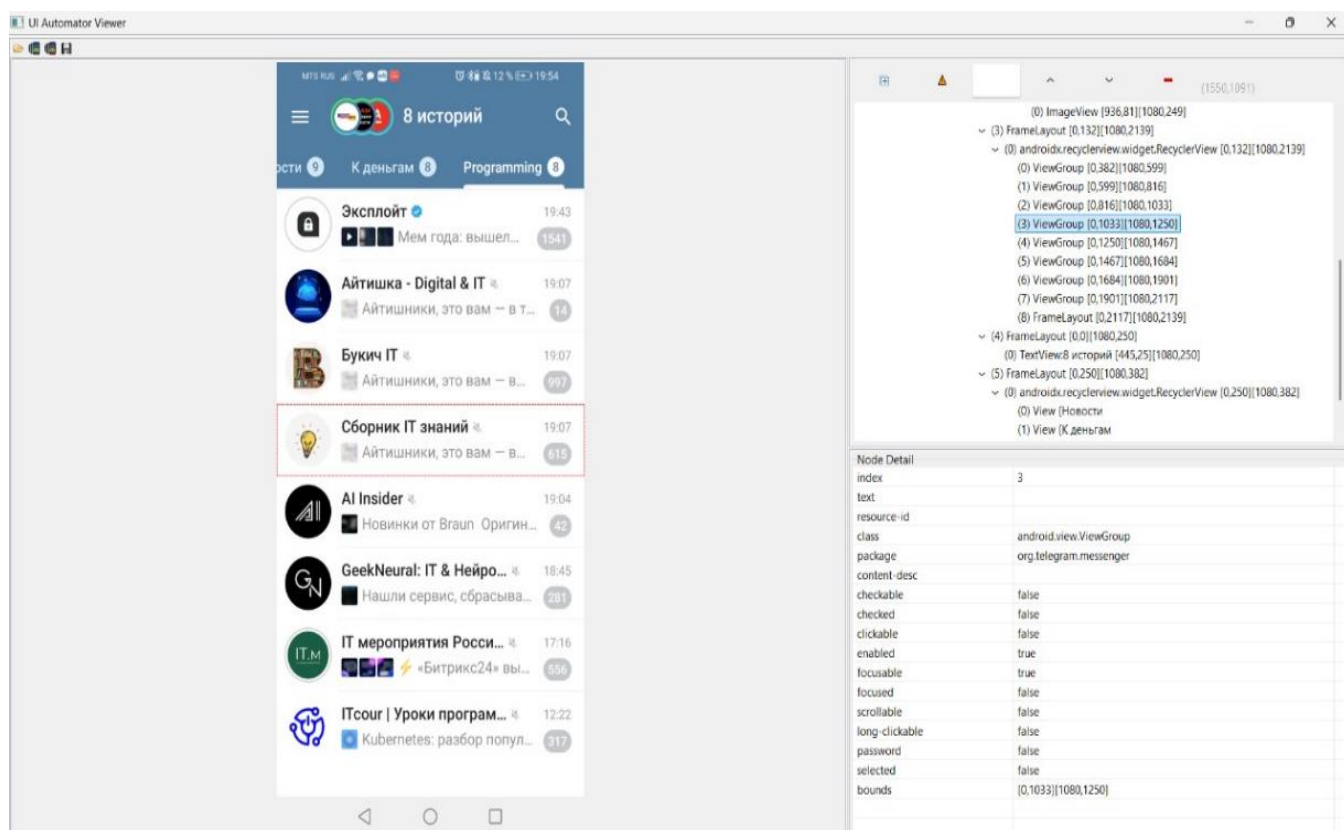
UI Automator Viewer

MTS RUS 12% 19:54

8 историй

ости 9 К деньгам 8 Programming 8

Эксплойт 19:43
Мем года: вышел... 1541

Айтишка - Digital & IT 19:07
Айтишники, это вам — в т... 14

Букич IT 19:07
Айтишники, это вам — в... 997

Сборник IT знаний 19:07
Айтишники, это вам — в... 615

AI Insider 19:04
Новинки от Braun Оригин... 42

GeekNeural: IT & Нейро... 18:45
Нашли сервис, сбрасыва... 281

IT мероприятия Росси... 17:16
«Битрикс24» вы... 556

ITcour | Уроки програм... 12:22
Kubernetes: разбор попул... 317

(1550,1091)

(0) ImageView [936,81][1080,249]
(3) FrameLayout [0,132][1080,2139]
(0) androidx.recyclerview.widget.RecyclerView [0,132][1080,2139]
(0) ViewGroup [0,382][1080,599]
(1) ViewGroup [0,599][1080,816]
(2) ViewGroup [0,816][1080,1033]
(3) ViewGroup [0,1033][1080,1250]
(4) ViewGroup [0,1250][1080,1467]
(5) ViewGroup [0,1467][1080,1684]
(6) ViewGroup [0,1684][1080,1901]
(7) ViewGroup [0,1901][1080,2117]
(8) FrameLayout [0,2117][1080,2139]
(4) FrameLayout [0,0][1080,250]
(0) TextView:8 историй [445,25][1080,250]
(5) FrameLayout [0,250][1080,382]
(0) androidx.recyclerview.widget.RecyclerView [0,250][1080,382]
(0) View {Новости
(1) View {К деньгам

Node Detail

| | |
|---|---|
| index | 3 |
| text | |
| resource-id | |
| class | android.view.ViewGroup |
| package | org.telegram.messenger |
| content-desc | |
| checkable | false |
| checked | false |
| clickable | false |
| enabled | true |
| focusable | true |
| focused | false |
| scrollable | false |
| long-clickable | false |
| password | false |
| selected | false |
| bounds | [0,1033][1080,1250] |